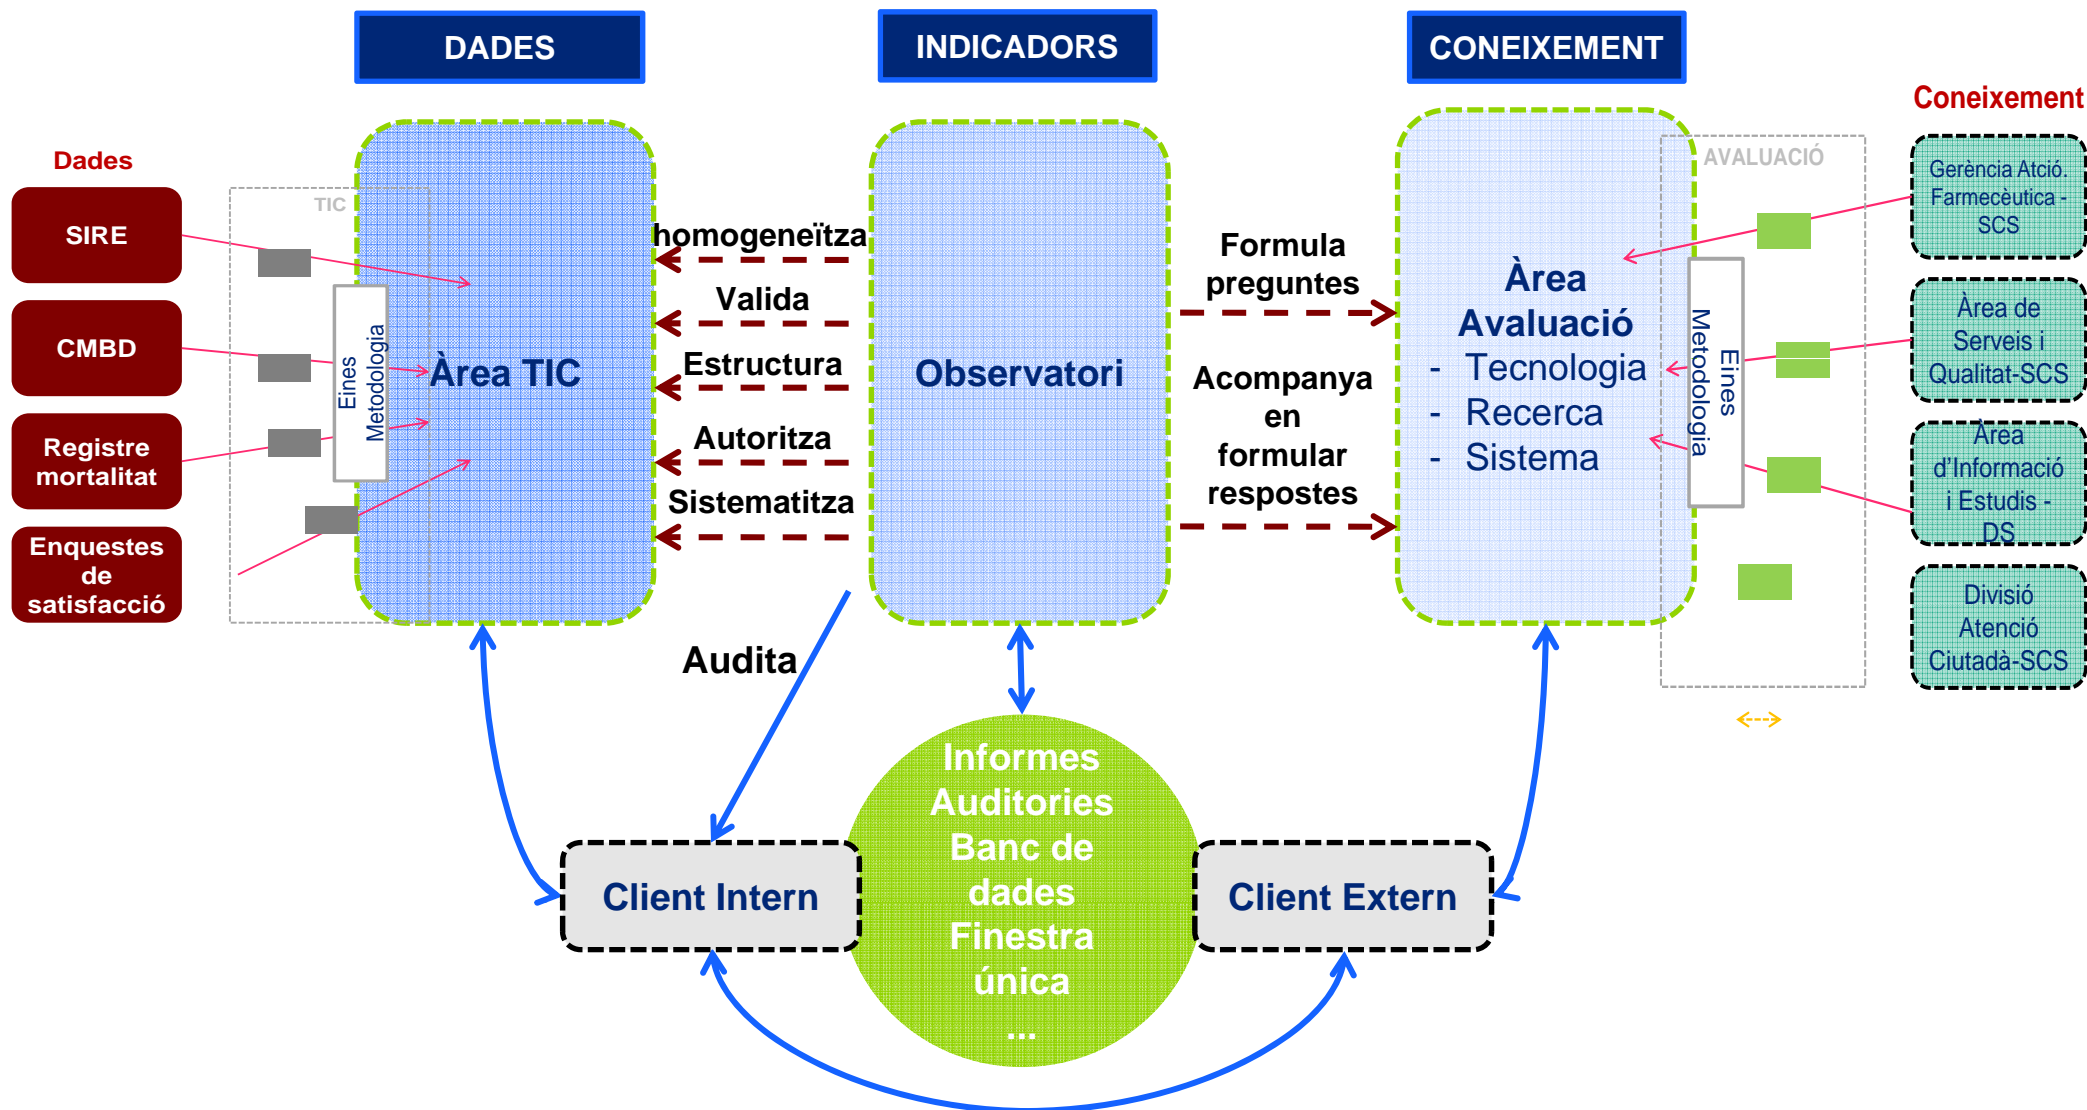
DADES

INDICADORS

CONEIXEMENT

Dades

SIRE

CMBD

Registre mortalitat

Enquestes de satisfacció

TIC

Eines Metodologia

Àrea TIC

homogeneïtza

Valida

Estructura

Autoritza

Sistematitza

Observatori

Formula preguntes

Acompanya en formular respostes

AVALUACIÓ

Àrea Avaluació
- Tecnologia
- Recerca
- Sistema

Eines Metodologia

Coneixement

Gerència Atció. Farmacèutica - SCS

Àrea de Serveis i Qualitat-SCS

Àrea d'Informació i Estudis - DS

Divisió Atenció Ciutadà-SCS

Audita

Informes
Auditories
Banc de dades
Finestra única
...

Client Intern

Client Extern